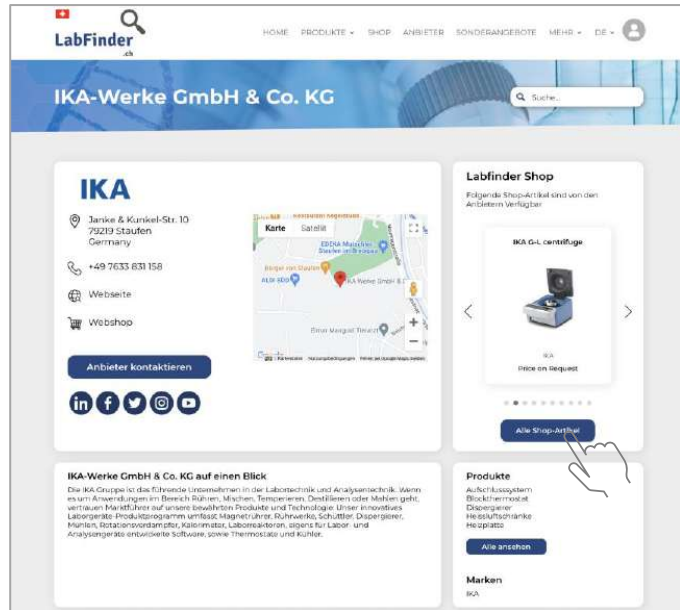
LabFinder .ch

HOME PRODUKTE ▾ SHOP ANBIETER SONDERANGEBOTE MEHR ▾ DE ▾

IKA-Werke GmbH & Co. KG

Suche...

IKA

Janke & Kunkel-Str. 10
79219 Staufen
Germany

+49 7633 831 158

Webseite

Webshop

Karte Satellit

EDEKA Maischer Staufen im Breisgau

Bürger von Staufen

ALDI SÜD

IKA-Werke GmbH & C

Elmar Margolf Tiesch

Anbieter kontaktieren

Labfinder Shop

Folgende Shop-Artikel sind von den Anbietern Verfügbar

IKA G-L centrifuge

IKA

Price on Request

Alle Shop-Artikel

IKA-Werke GmbH & Co. KG auf einen Blick

Die IKA Gruppe ist das führende Unternehmen in der Labortechnik und Analysentechnik. Wenn es um Anwendungen im Bereich Rühren, Mischen, Temperieren, Destillieren oder Mahlen geht, vertrauen Marktführer auf unsere bewährten Produkte und Technologie. Unser innovatives Laborgeräte-Produktprogramm umfasst Magnetrührer, Rührwerke, Schüttler, Dispergierer, Mühlen, Rotationsverdampfer, Kalorimeter, Laborreaktoren, eigens für Labor- und Analysengeräte entwickelte Software, sowie Thermostate und Kühler.

Produkte

Aufschlusssystem
Blockthermostat
Dispergierer
Heissluftschränke
Heizplatte

Alle ansehen

Marken

IKA